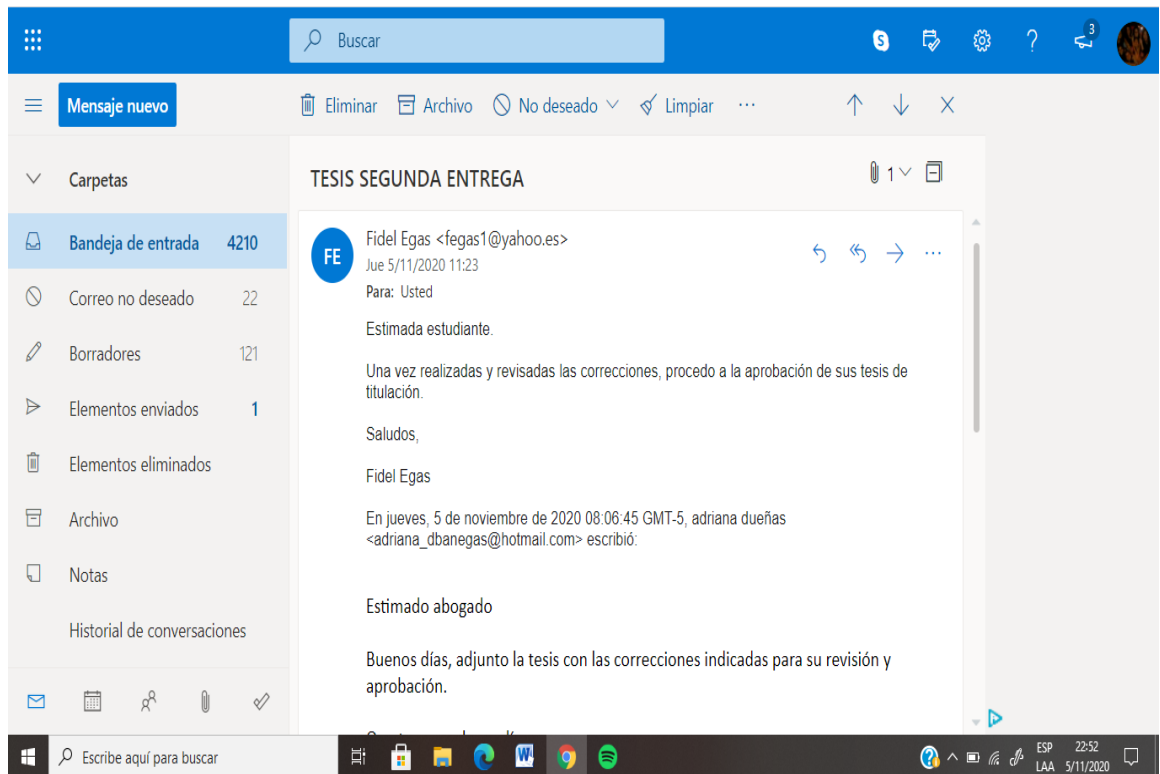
Buscar

3

Mensaje nuevo

Eliminar Archivo No deseado Limpiar ···

Carpetas

Bandeja de entrada 4210

Correo no deseado 22

Borradores 121

Elementos enviados 1

Elementos eliminados

Archivo

Notas

Historial de conversaciones

TESIS SEGUNDA ENTREGA

1

FE

Fidel Egas <fegas1@yahoo.es>
Jue 5/11/2020 11:23
Para: Usted

Estimada estudiante.

Una vez realizadas y revisadas las correcciones, procedo a la aprobación de sus tesis de titulación.

Saludos,

Fidel Egas

En jueves, 5 de noviembre de 2020 08:06:45 GMT-5, adriana dueñas <adriana_dbanegas@hotmail.com> escribió:

Estimado abogado

Buenos días, adjunto la tesis con las correcciones indicadas para su revisión y aprobación.

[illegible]

Escribe aquí para buscar

ESP LAA 22:52 5/11/2020